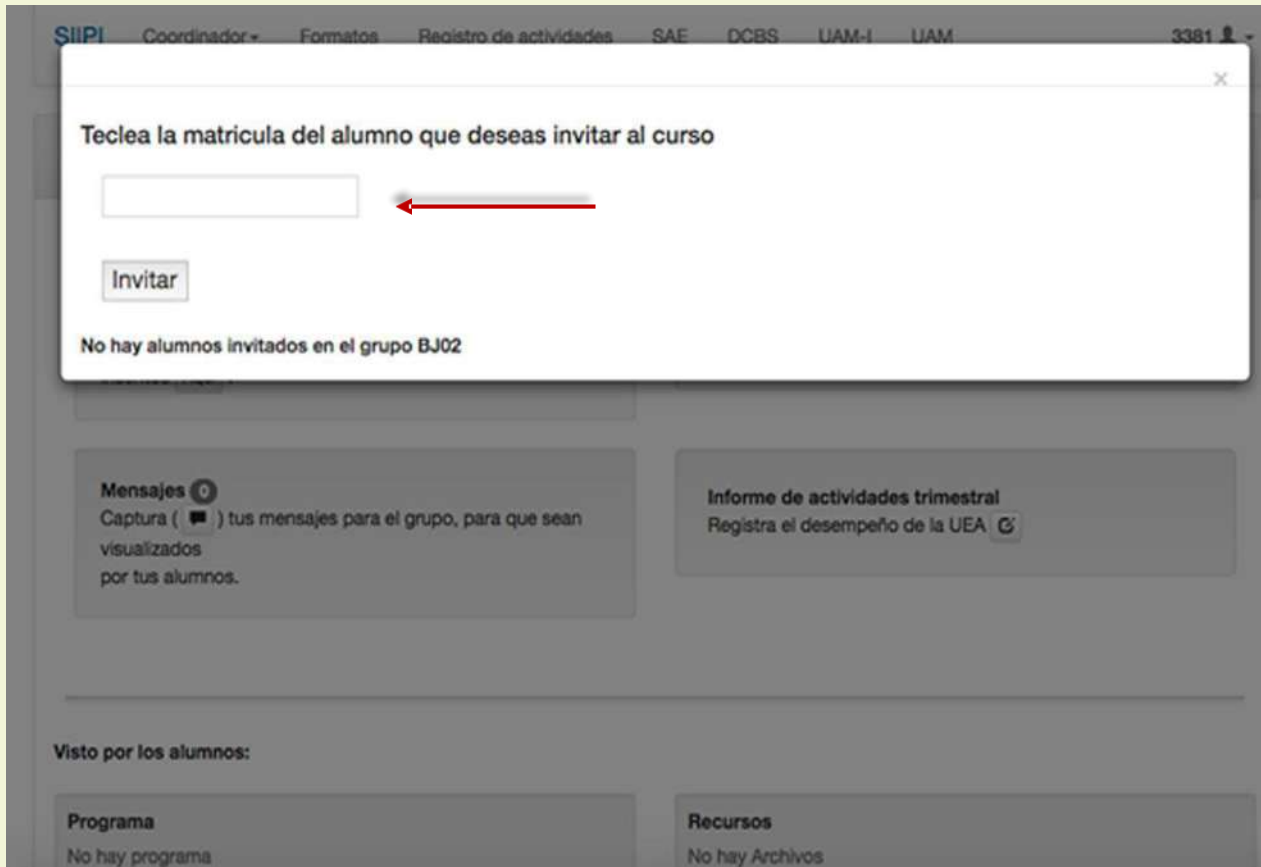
SIIPI Coordinador Formatos Registro de actividades SAE DCBS UAM-I UAM 3381

×

Teclea la matricula del alumno que deseas invitar al curso

Invitar

No hay alumnos invitados en el grupo BJ02

Mensajes 0
Captura ( ) tus mensajes para el grupo, para que sean visualizados por tus alumnos.

Informe de actividades trimestral
Registra el desempeño de la UEA

Visto por los alumnos:

Programa
No hay programa

Recursos
No hay Archivos